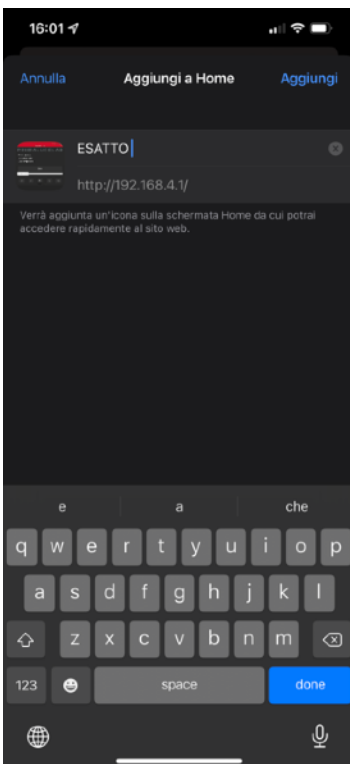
16:01

Annulla Aggiungi a Home Aggiungi

ESATTO

http://192.168.4.1/

Verrà aggiunta un'icona sulla schermata Home da cui potrai accedere rapidamente al sito web.

e a che

q w e r t y u i o p
a s d f g h j k l
z x c v b n m
123 space done